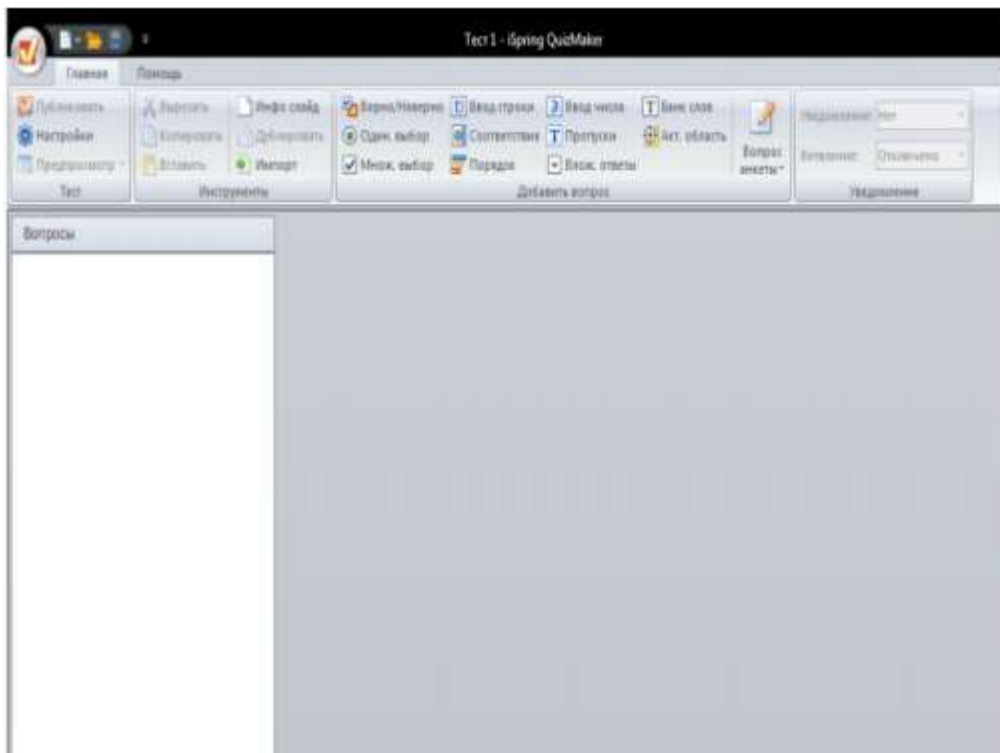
Тест 1 - iSpring QuizMaker

Главная
Помощь

Публиковать
Настройки
Предпросмотр
Тест

Вырезать
Копировать
Вставить
Инфо слайд
Дублировать
Импорт
Инструменты

Верно/Неверно
Один. выбор
Множ. выбор
Ввод строки
Соответствие
Порядок
Ввод числа
Пропуски
Влож. ответы
Банк слов
Акт. область
Вопрос анкеты
Добавить вопрос

Уведомление: Нет
Витрина: Отключено
Уведомление

Вопросы